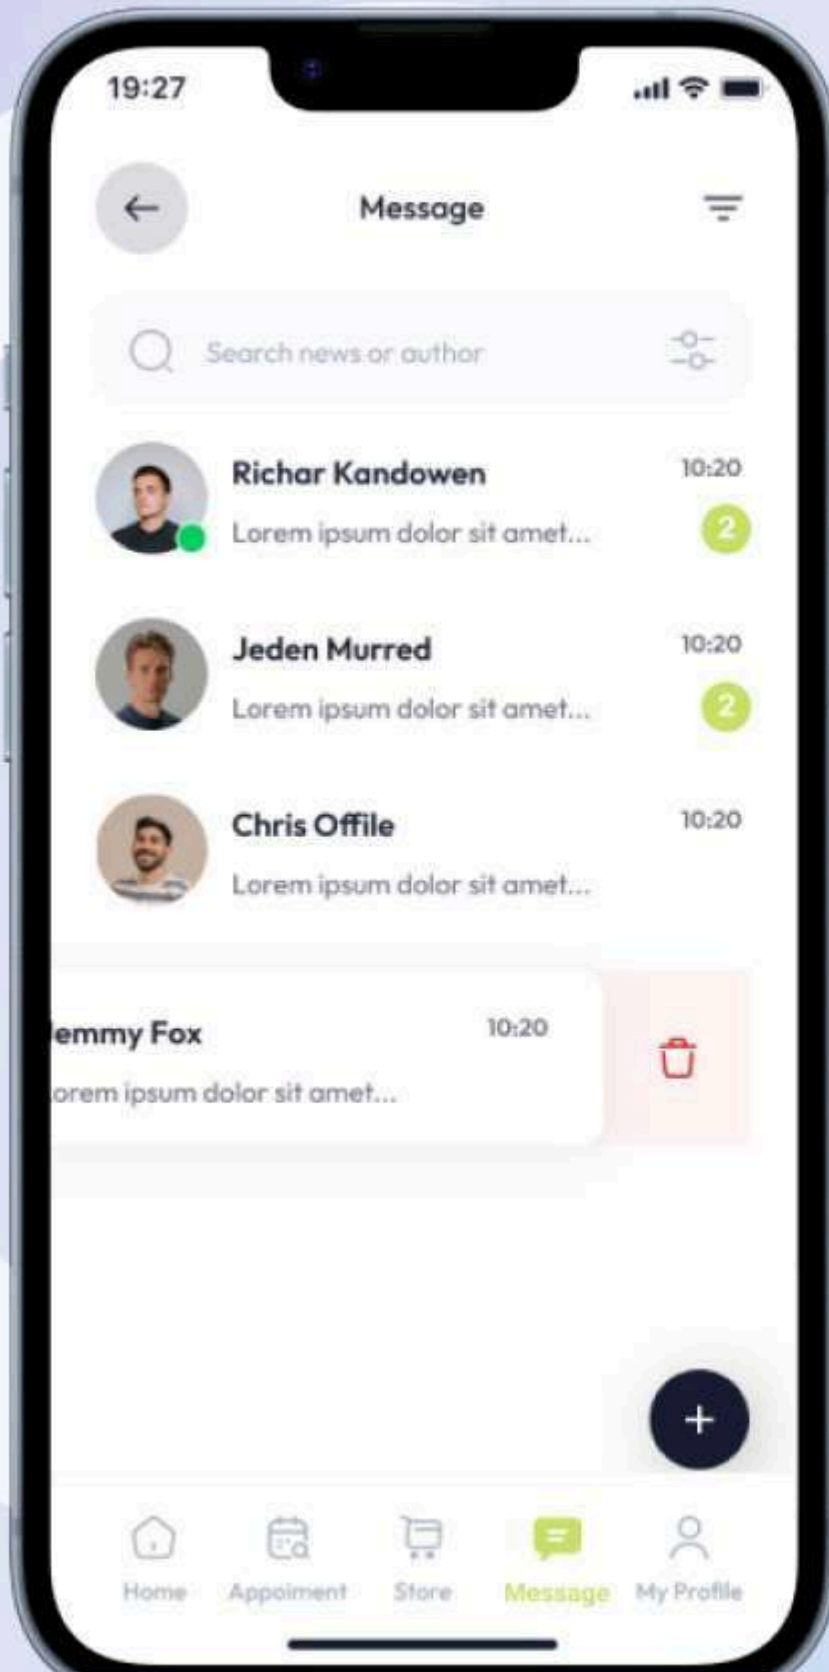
19:27

Message

Search news or author

Richar Kandowen
10:20
Lorem ipsum dolor sit amet...
2

Jeden Murred
10:20
Lorem ipsum dolor sit amet...
2

Chris Offile
10:20
Lorem ipsum dolor sit amet...

emmy Fox
10:20
orem ipsum dolor sit amet...

+

Home
Appoiment
Store
Message
My Profile